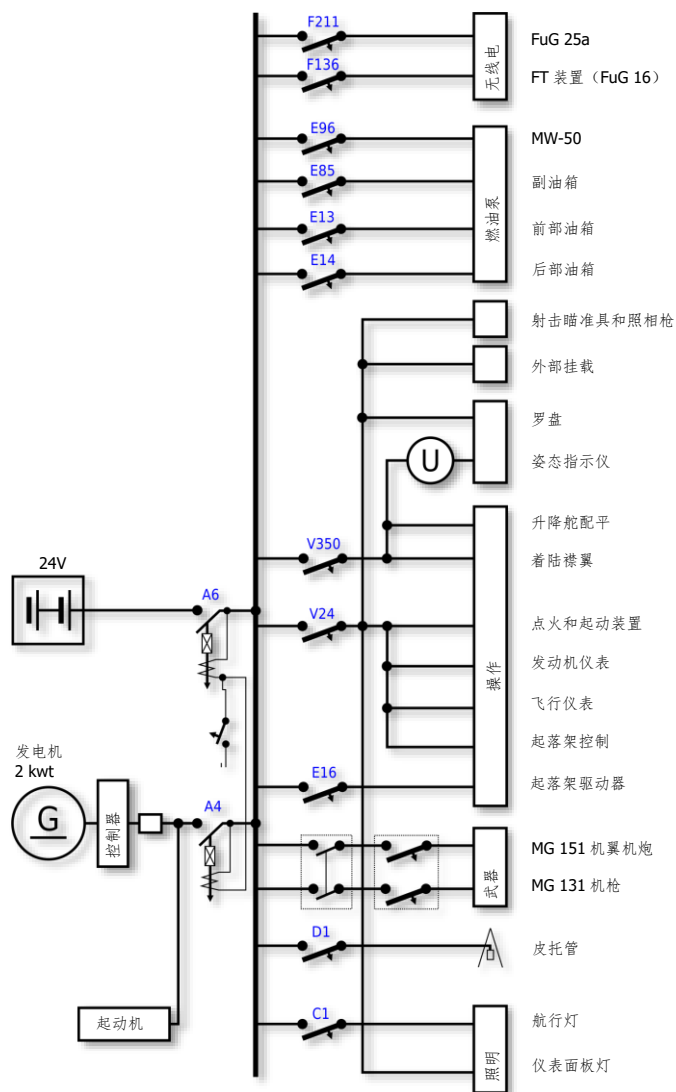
F211
F136
无线电
FuG 25a
FT 装置（FuG 16）
E96
E85
E13
E14
燃油泵
MW-50
副油箱
前部油箱
后部油箱
射击瞄准具和照相枪
外部挂载
罗盘
U
姿态指示仪
升降舵配平
V350
着陆襟翼
24V
A6
V24
点火和起动装置
发动机仪表
操作
飞行仪表
起落架控制
发电机
2 kwt
E16
起落架驱动器
G
控制器
A4
MG 151 机翼机炮
武器
MG 131 机枪
D1
皮托管
起动机
C1
航行灯
照明
仪表面板灯